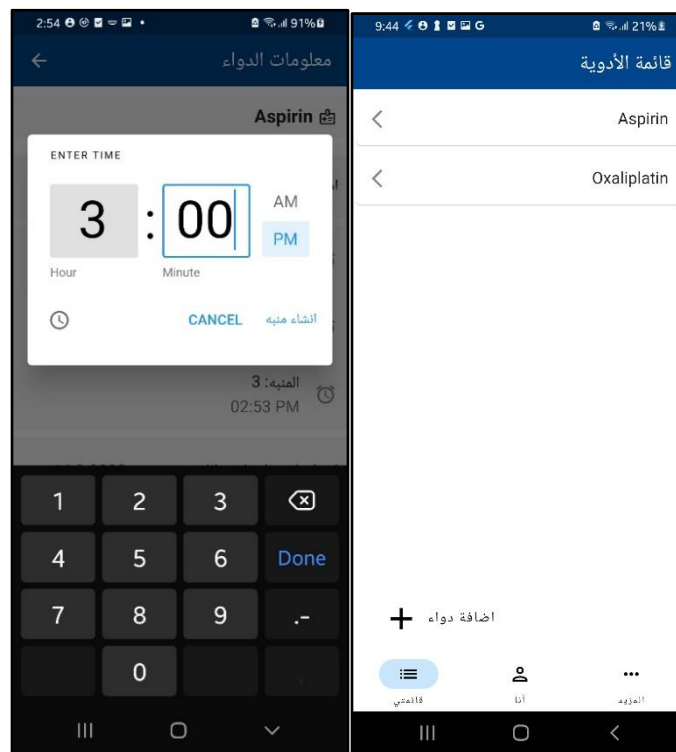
2:54 91%

معلومات الدواء

Aspirin

ENTER TIME

3 : 00

AM

PM

Hour

Minute

CANCEL

انشاء منبه

المنبه: 3

02:53 PM

1 2 3

4 5 6 Done

7 8 9 .-

0

9:44 21%

قائمة الأدوية

Aspirin

Oxaliplatin

اضافة دواء

قائمتي

أنا

المزيد